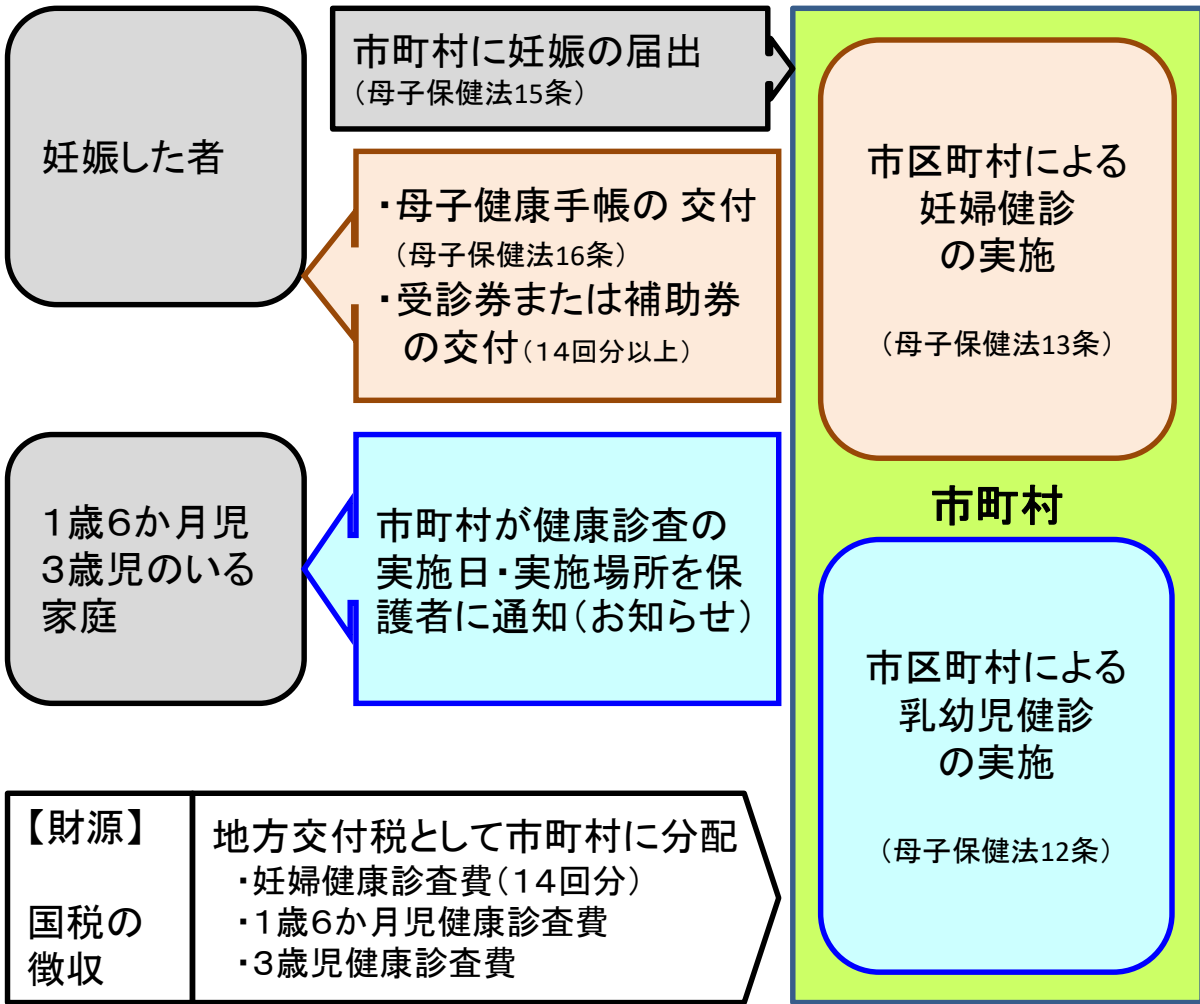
妊娠した者

市町村に妊娠の届出
（母子保健法15条）

・母子健康手帳の 交付
（母子保健法16条）
・受診券または補助券の交付（14回分以上）

1歳6か月児
3歳児のいる
家庭

市町村が健康診査の実施日・実施場所を保護者に通知（お知らせ）

【財源】

国税の
徴収

地方交付税として市町村に分配
・妊婦健康診査費（14回分）
・1歳6か月児健康診査費
・3歳児健康診査費

市区町村による
妊婦健診
の実施

（母子保健法13条）

市町村

市区町村による
乳幼児健診
の実施

（母子保健法12条）